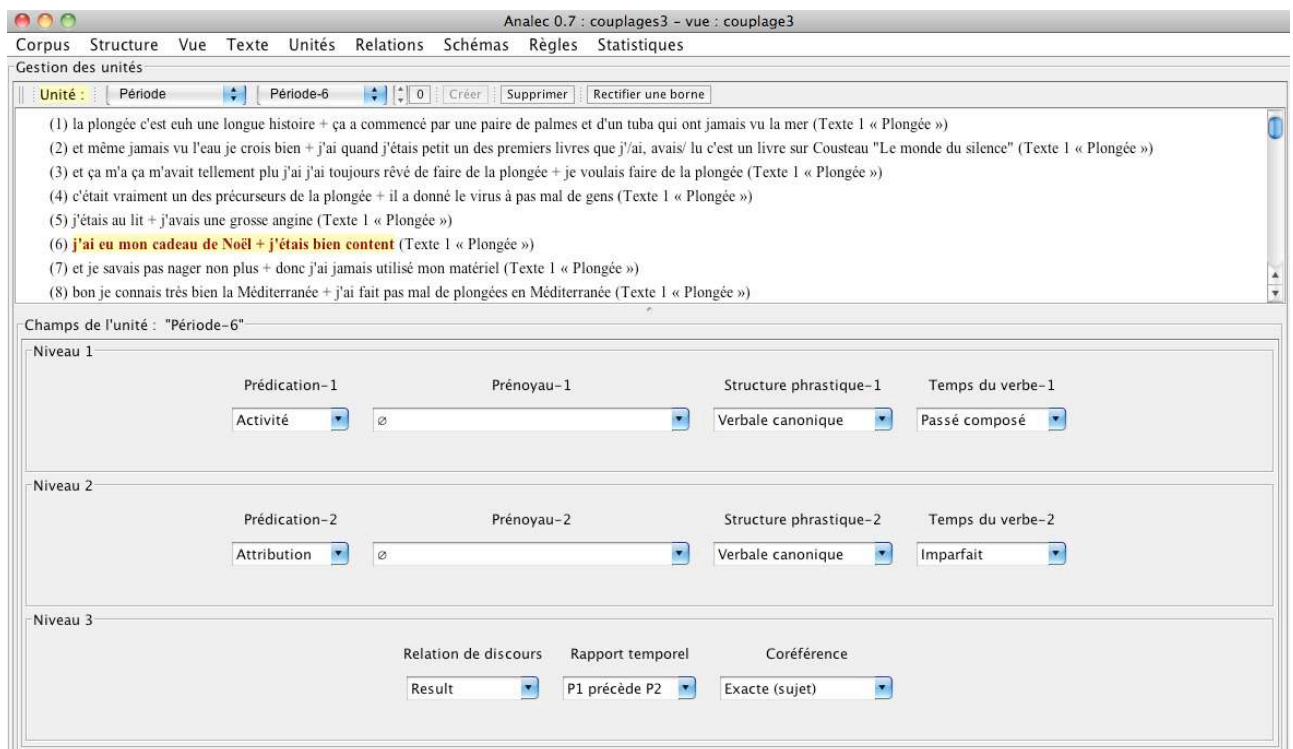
Analec 0.7 : couplages3 - vue : couplage3

Corpus Structure Vue Texte Unités Relations Schémas Règles Statistiques

Gestion des unités

Unité : Période Période-6 0 Créer Supprimer Rectifier une borne

(1) la plongée c'est euh une longue histoire + ça a commencé par une paire de palmes et d'un tuba qui ont jamais vu la mer (Texte 1 « Plongée »)
(2) et même jamais vu l'eau je crois bien + j'ai quand j'étais petit un des premiers livres que j'/ai, avais/ lu c'est un livre sur Cousteau "Le monde du silence" (Texte 1 « Plongée »)
(3) et ça m'a ça m'avait tellement plu j'ai j'ai toujours rêvé de faire de la plongée + je voulais faire de la plongée (Texte 1 « Plongée »)
(4) c'était vraiment un des précurseurs de la plongée + il a donné le virus à pas mal de gens (Texte 1 « Plongée »)
(5) j'étais au lit + j'avais une grosse angine (Texte 1 « Plongée »)
(6) j'ai eu mon cadeau de Noël + j'étais bien content (Texte 1 « Plongée »)
(7) et je savais pas nager non plus + donc j'ai jamais utilisé mon matériel (Texte 1 « Plongée »)
(8) bon je connais très bien la Méditerranée + j'ai fait pas mal de plongées en Méditerranée (Texte 1 « Plongée »)

Champs de l'unité : "Période-6"

Niveau 1
Prédication-1 Prénoyau-1 Structure phrastique-1 Temps du verbe-1
Activité ∅ Verbale canonique Passé composé

Niveau 2
Prédication-2 Prénoyau-2 Structure phrastique-2 Temps du verbe-2
Attribution ∅ Verbale canonique Imparfait

Niveau 3
Relation de discours Rapport temporel Coréférence
Result P1 précède P2 Exacte (sujet)